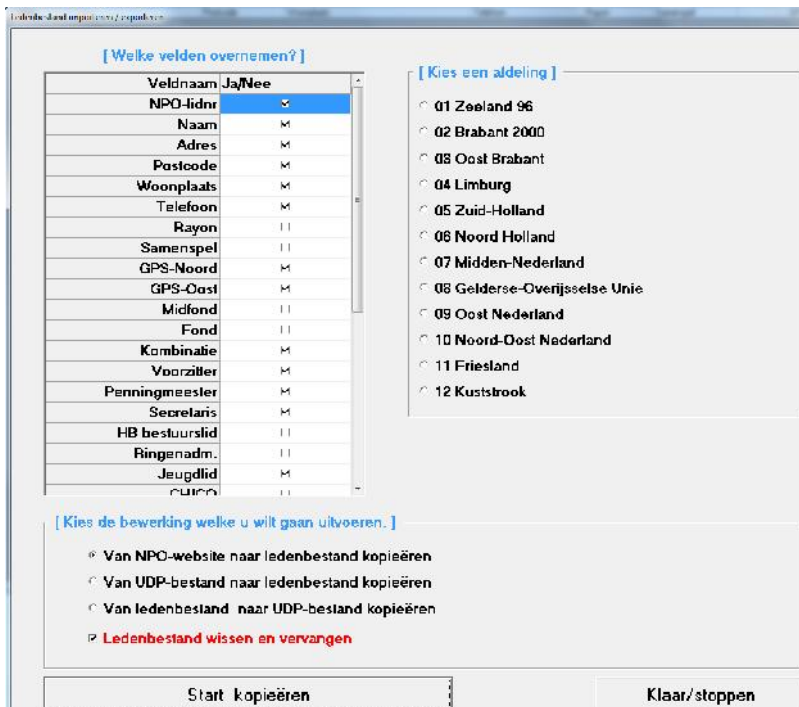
Ledenbestand importeren / exporteren

[ Welke velden overnemen? ]

| Veldnaam | Ja/Nee |
|---|---|
| NPO-lidnr | M |
| Naam | M |
| Adres | M |
| Postcode | M |
| Woonplaats | M |
| Telefoon | M |
| Rayon | [] |
| Samenspel | [] |
| GPS-Noord | M |
| GPS-Oost | M |
| Midfond | [] |
| Fond | [] |
| Kombinatie | M |
| Voorzitter | M |
| Penningmeester | M |
| Secretaris | M |
| HB bestuurslid | [] |
| Ringenadm. | [] |
| Jeugdlid | M |
| CHICO | [] |

[ Kies een afdeling ]

01 Zeeland 96
02 Brabant 2000
03 Oost Brabant
04 Limburg
05 Zuid-Holland
06 Noord Holland
07 Midden-Nederland
08 Gelderse-Overijsselse Unie
09 Oost Nederland
10 Noord-Oost Nederland
11 Friesland
12 Kuststrook

[ Kies de bewerking welke u wilt gaan uitvoeren. ]

Van NPO-website naar ledenbestand kopieëren
Van UDP-bestand naar ledenbestand kopieëren
Van ledenbestand naar UDP-bestand kopieëren
Ledenbestand wissen en vervangen

Start kopieëren
Klaar/stoppen